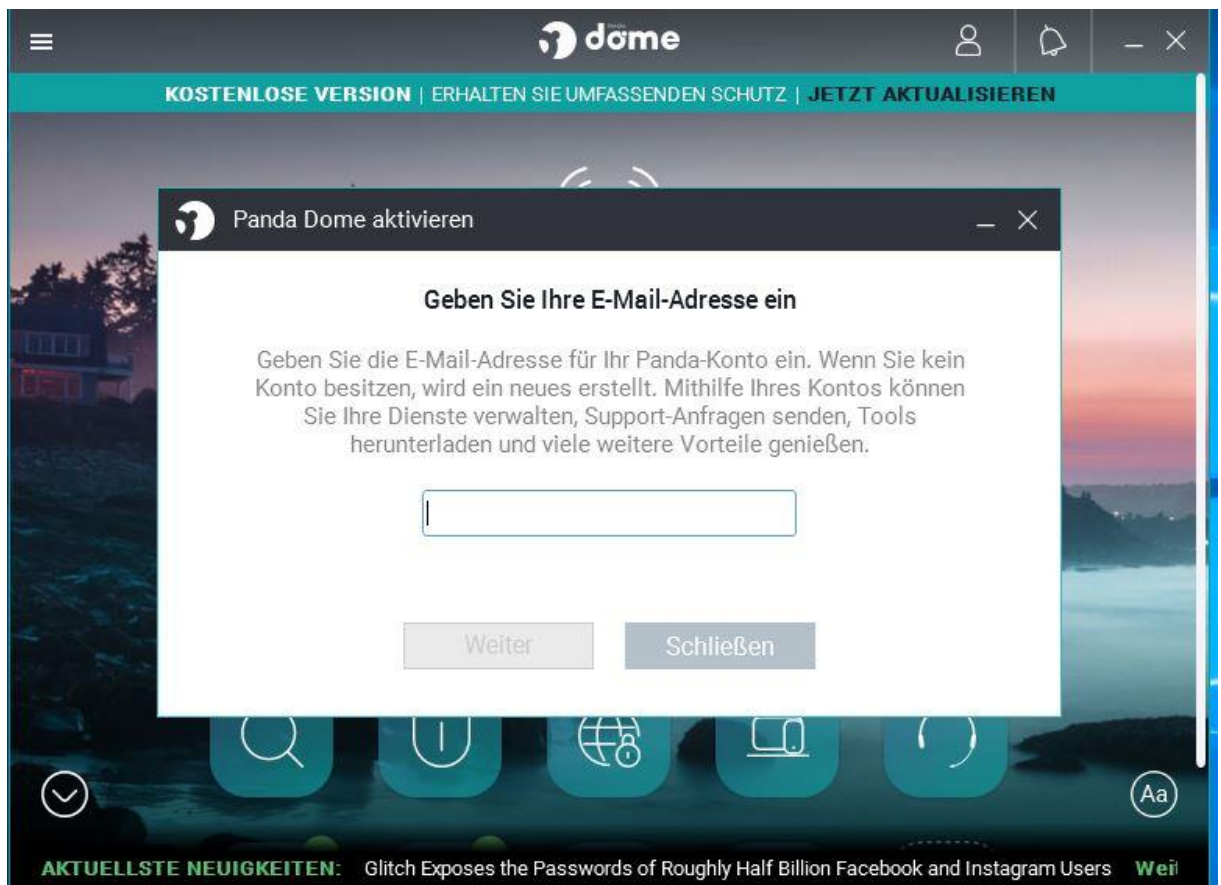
dome

KOSTENLOSE VERSION | ERHALTEN SIE UMFASSENDEN SCHUTZ | JETZT AKTUALISIEREN

Panda Dome aktivieren

Geben Sie Ihre E-Mail-Adresse ein

Geben Sie die E-Mail-Adresse für Ihr Panda-Konto ein. Wenn Sie kein Konto besitzen, wird ein neues erstellt. Mithilfe Ihres Kontos können Sie Ihre Dienste verwalten, Support-Anfragen senden, Tools herunterladen und viele weitere Vorteile genießen.

Weiter

Schließen

Aa

AKTUELLSTE NEUIGKEITEN: Glitch Exposes the Passwords of Roughly Half Billion Facebook and Instagram Users Wei